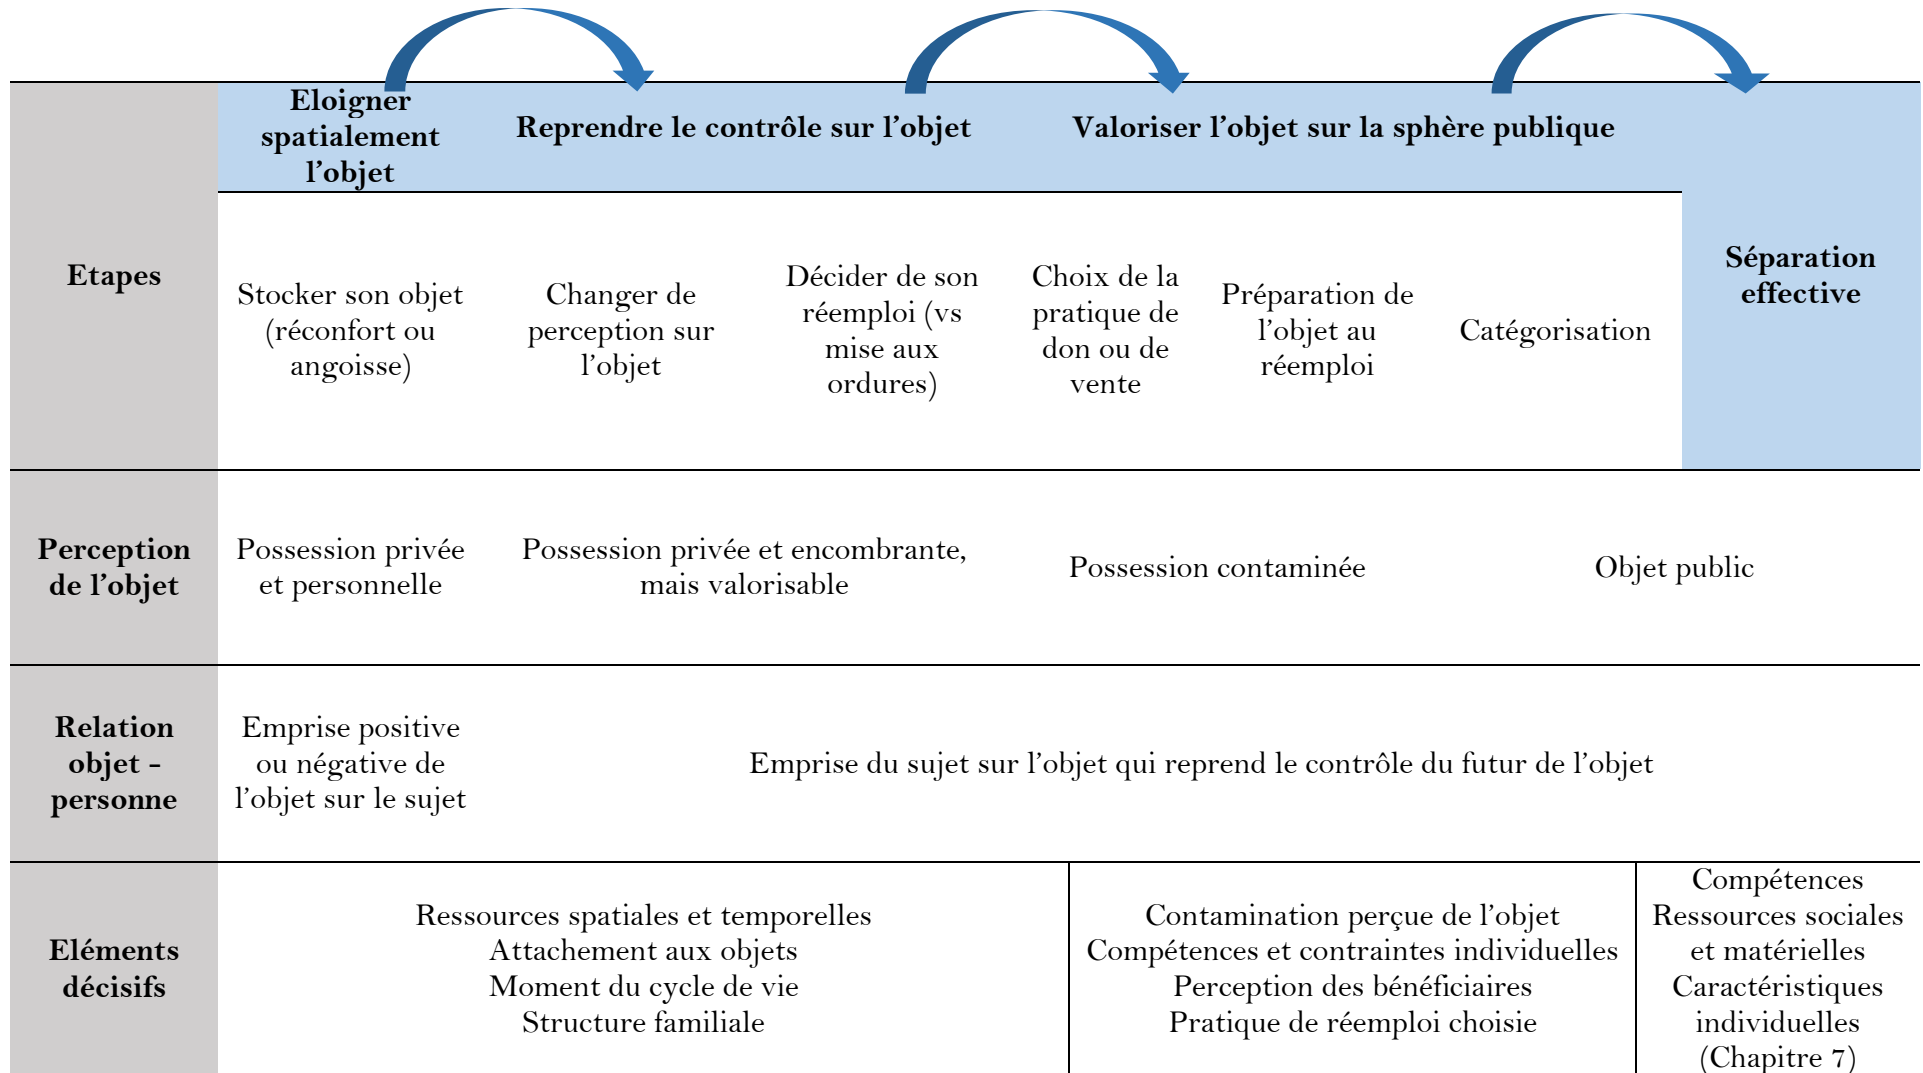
| | Eloigner spatialement l'objet | Reprendre le contrôle sur l'objet | | Valoriser l'objet sur la sphère publique | | | Séparation effective |
|---|---|---|---|---|---|---|---|
| **Etapes** | Stocker son objet (réconfort ou angoisse) | Changer de perception sur l'objet | Décider de son réemploi (vs mise aux ordures) | Choix de la pratique de don ou de vente | Préparation de l'objet au réemploi | Catégorisation | |
| **Perception de l'objet** | Possession privée et personnelle | Possession privée et encombrante, mais valorisable | | Possession contaminée | | Objet public | |
| **Relation objet - personne** | Emprise positive ou négative de l'objet sur le sujet | Emprise du sujet sur l'objet qui reprend le contrôle du futur de l'objet | | | | | |
| **Eléments décisifs** | Ressources spatiales et temporelles<br>Attachement aux objets<br>Moment du cycle de vie<br>Structure familiale | | | Contamination perçue de l'objet<br>Compétences et contraintes individuelles<br>Perception des bénéficiaires<br>Pratique de réemploi choisie | | | Compétences<br>Ressources sociales et matérielles<br>Caractéristiques individuelles<br>(Chapitre 7) |